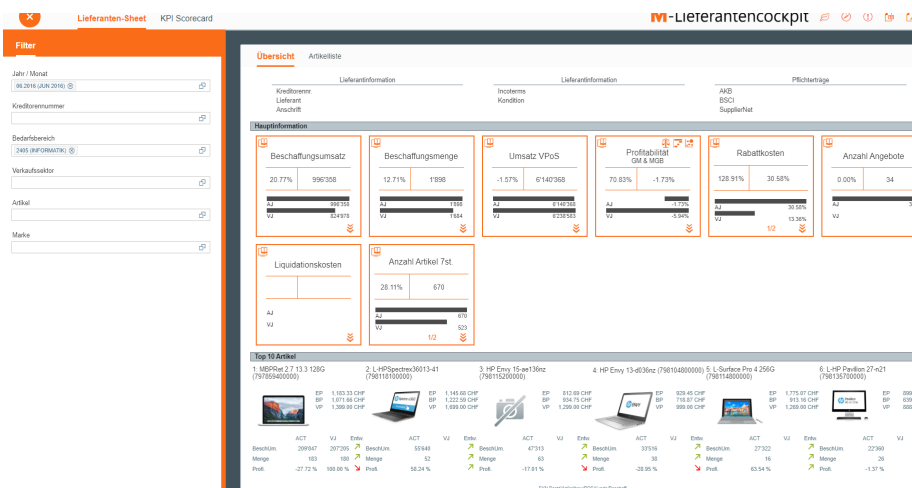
Lieferanten-Sheet KPI Scorecard

M-Lieferantencockpit

Filter

Jahr / Monat
06.2016 (JUN 2016)

Kreditorennummer

Bedarfsbereich
2405 (INFORMATIK)

Verkaufssektor

Artikel

Marke

Übersicht Artikelliste

Lieferantinformation
Kreditorennr
Lieferant
Anschrift

Lieferantinformation
Incoterms
Kondition

Pflichteinträge
AKB
BSCI
SupplierNet

Hauptinformation

Beschaffungsumsatz
20.77% 996'358
AJ 996'358
VJ 824'978

Beschaffungsmenge
12.71% 1'898
AJ 1'898
VJ 1'684

Umsatz VPoS
-1.57% 6'140'368
AJ 6'140'368
VJ 6'238'583

Profitabilität
GM & MGB
70.83% -1.73%
AJ -1.73%
VJ -5.94%

Rabattkosten
128.91% 30.58%
AJ 30.58%
VJ 13.36%
1/2

Anzahl Angebote
0.00% 34
AJ
VJ

Liquidationskosten
AJ
VJ

Anzahl Artikel 7st.
28.11% 670
AJ 670
VJ 523
1/2

Top 10 Artikel
1: MBPRet 2.7 13.3 128G (797859400000)
EP 1,183.33 CHF
BP 1,071.64 CHF
VP 1,399.00 CHF

2: L-HPSpectrex36013-41 (798118100000)
EP 1,145.68 CHF
BP 1,222.59 CHF
VP 1,699.00 CHF

3: HP Envy 15-ae136nz (798115200000)
EP 812.69 CHF
BP 934.75 CHF
VP 1,299.00 CHF

4: HP Envy 13-d036nz (798104800000)
EP 929.45 CHF
BP 718.67 CHF
VP 999.00 CHF

5: L-Surface Pro 4 256G (798114800000)
EP 1,775.07 CHF
BP 913.16 CHF
VP 1,269.00 CHF

6: L-HP Pavillon 27-n21 (798135700000)
EP 899
BP 639
VP 888

ACT VJ Entw.
BeschUm. 209'847 207'205
Menge 183 180
Profi. -27.72 % 100.00 %

ACT VJ Entw.
BeschUm. 55'648
Menge 52
Profi. 58.24 %

ACT VJ Entw.
BeschUm. 47'313
Menge 63
Profi. -17.01 %

ACT VJ Entw.
BeschUm. 33'516
Menge 38
Profi. -20.95 %

ACT VJ Entw.
BeschUm. 27'322
Menge 16
Profi. 63.54 %

ACT VJ Entw.
BeschUm. 22'360
Menge 26
Profi. -1.37 %